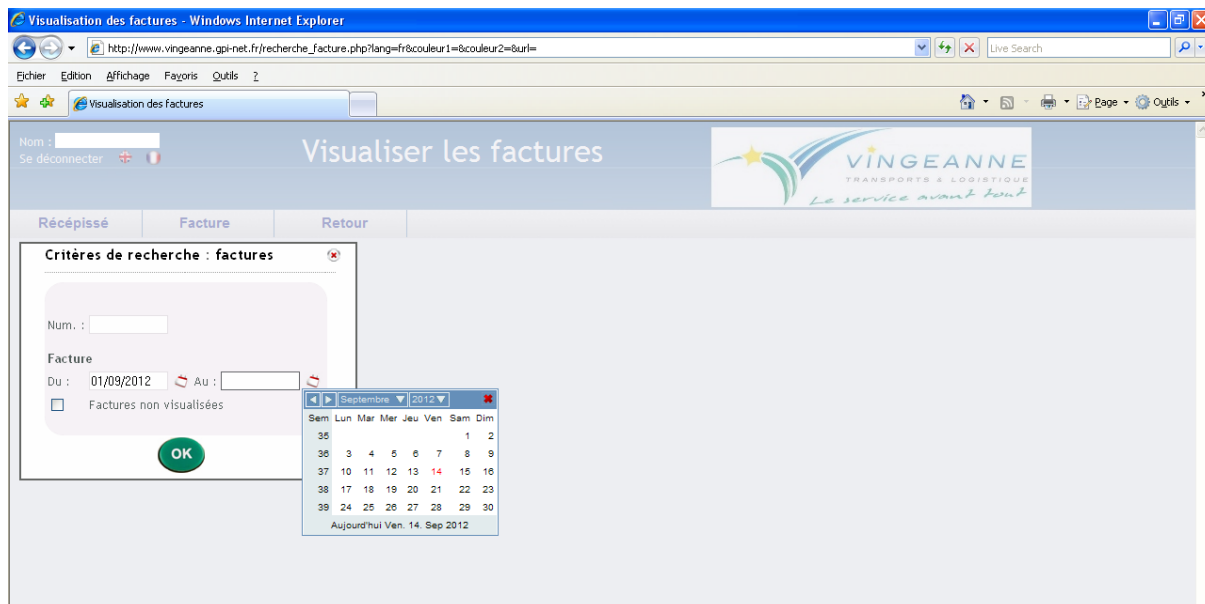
Visualisation des factures - Windows Internet Explorer

http://www.vingeanne.gpi-net.fr/recherche_facture.php?lang=fr&couleur1=&couleur2=&url=

Live Search

Fichier Edition Affichage Favoris Outils ?

Visualisation des factures

Page Outils

Nom :
Se déconnecter

Visualiser les factures

VINGEANNE
TRANSPORTS & LOGISTIQUE
Le service avant tout

Récépissé Facture Retour

Critères de recherche : factures

Num. :

Facture

Du : 01/09/2012 Au :

Factures non visualisées

OK

Septembre 2012

| Sem | Lun | Mar | Mer | Jeu | Ven | Sam | Dim |
|---|---|---|---|---|---|---|---|
| 35 | | | | | | 1 | 2 |
| 36 | 3 | 4 | 5 | 6 | 7 | 8 | 9 |
| 37 | 10 | 11 | 12 | 13 | 14 | 15 | 16 |
| 38 | 17 | 18 | 19 | 20 | 21 | 22 | 23 |
| 39 | 24 | 25 | 26 | 27 | 28 | 29 | 30 |

Aujourd'hui Ven. 14. Sep 2012